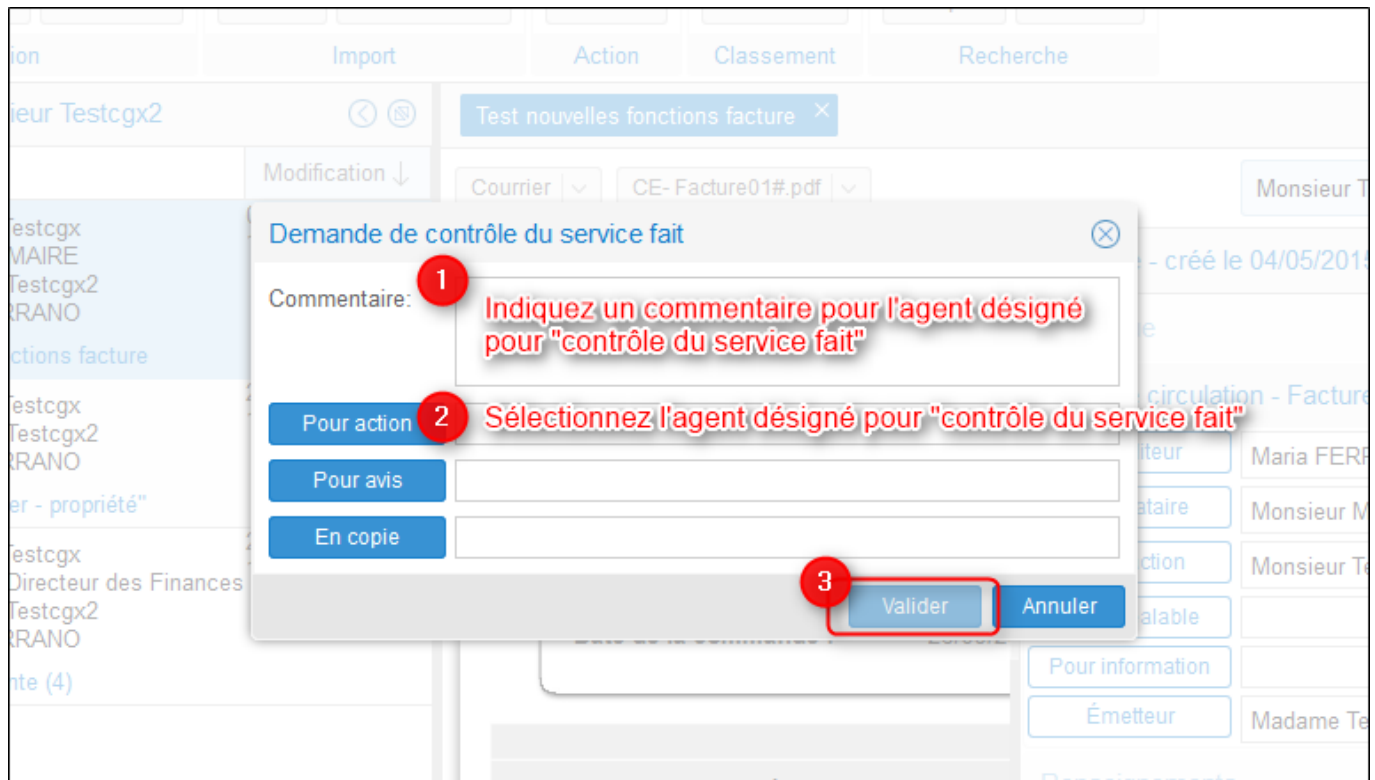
ion | Import | Action | Classement | Recherche

ieur Testcgx2

Modification ↓

Testcgx
MAIRE
Testcgx2
RRANO
ctions facture

Testcgx
Testcgx2
RRANO
er - propriété"

Testcgx
Directeur des Finances
Testcgx2
RRANO
nte (4)

Test nouvelles fonctions facture ×

Courrier | CE- Facture01#.pdf

Monsieur T

- créé le 04/05/2015

circulation - Facture

Maria FERR
Monsieur M
Monsieur Te

Pour information
Émetteur
Madame Te

Demande de contrôle du service fait

Commentaire:

1 Indiquez un commentaire pour l'agent désigné pour "contrôle du service fait"

Pour action

2 Sélectionnez l'agent désigné pour "contrôle du service fait"

Pour avis

En copie

3

Valider

Annuler